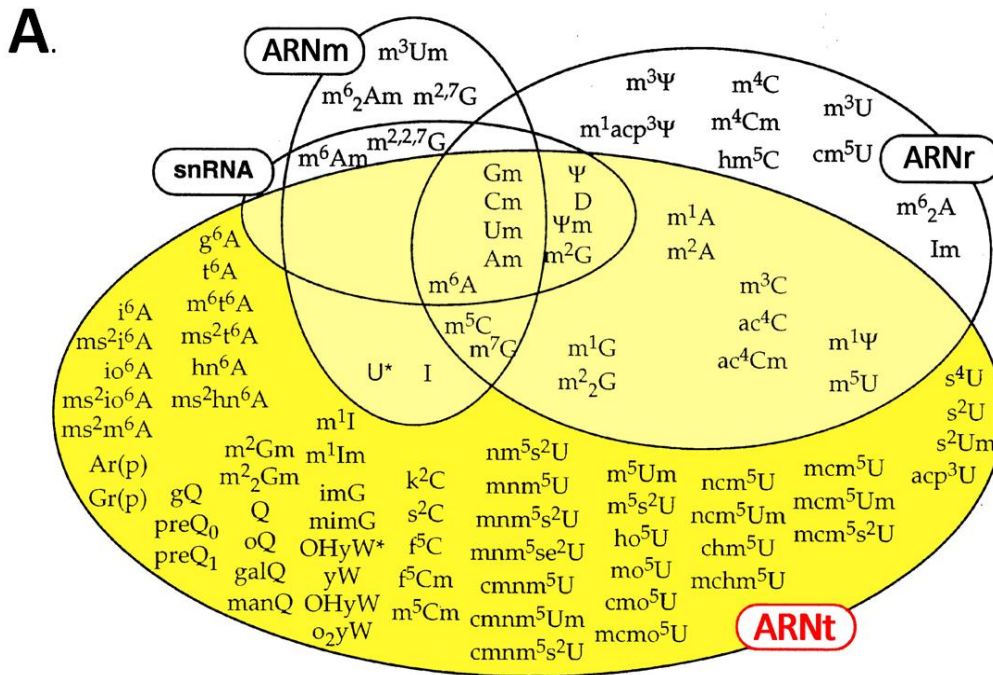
A.

ARNm
$m^3Um$
$m^6{}_2Am$ $m^{2,7}G$
snRNA
$m^6Am$ $m^{2,2,7}G$
$m^3\Psi$ $m^4C$ $m^3U$
$m^1acp^3\Psi$ $m^4Cm$
$hm^5C$ $cm^5U$
ARNr
$m^6{}_2A$
Im
Gm Cm Um Am
$\Psi$ D $\Psi m$ $m^2G$
$m^1A$
$m^2A$
$g^6A$
$t^6A$
$m^6t^6A$
$ms^2t^6A$
$hn^6A$
$ms^2hn^6A$
$i^6A$
$ms^2i^6A$
$io^6A$
$ms^2io^6A$
$ms^2m^6A$
Ar(p)
Gr(p)
$m^6A$
$m^5C$
$m^7G$
U* I
$m^1G$
$m^2{}_2G$
$m^3C$
$ac^4C$
$ac^4Cm$
$m^1\Psi$
$m^5U$
$s^4U$
$s^2U$
$s^2Um$
$acp^3U$
$m^1I$
$m^1Im$
$m^2Gm$
$m^2{}_2Gm$
gQ
$preQ_0$
$preQ_1$
Q
oQ
galQ
manQ
imG
mimG
OHyW*
yW
OHyW
$o_2yW$
$k^2C$
$s^2C$
$f^5C$
$f^5Cm$
$m^5Cm$
$nm^5s^2U$
$mnm^5U$
$mnm^5s^2U$
$mnm^5se^2U$
$cmnm^5U$
$cmnm^5Um$
$cmnm^5s^2U$
$m^5Um$
$m^5s^2U$
$ho^5U$
$mo^5U$
$cmo^5U$
$mcmo^5U$
$ncm^5U$
$ncm^5Um$
$chm^5U$
$mchm^5U$
$mcm^5U$
$mcm^5Um$
$mcm^5s^2U$
ARNt